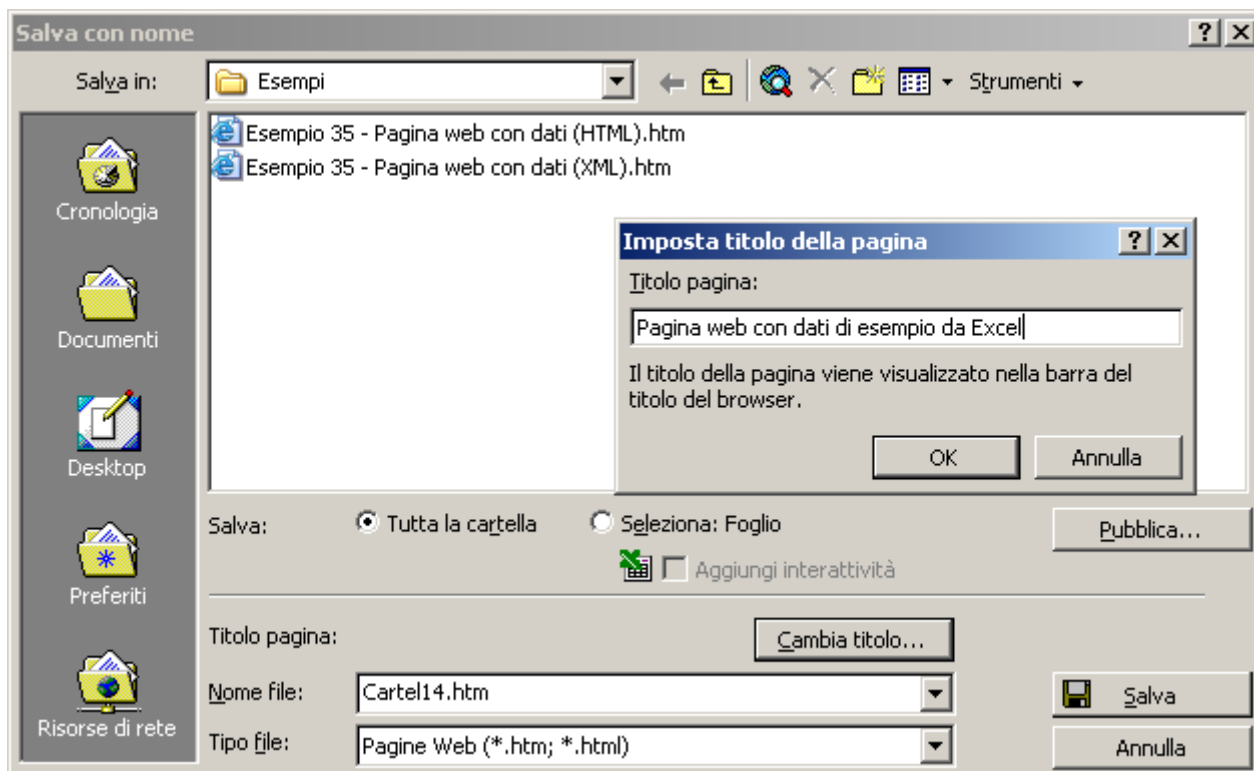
Salva con nome

Salva in: Esempi

Strumenti

Cronologia

Documenti

Desktop

Preferiti

Risorse di rete

Esempio 35 - Pagina web con dati (HTML).htm
Esempio 35 - Pagina web con dati (XML).htm

Imposta titolo della pagina

Titolo pagina:

Pagina web con dati di esempio da Excel

Il titolo della pagina viene visualizzato nella barra del titolo del browser.

OK

Annulla

Salva: Tutta la cartella Seleziona: Foglio

Aggiungi interattività

Pubblica...

Titolo pagina:

Cambia titolo...

Nome file: Cartel14.htm

Tipo file: Pagine Web (*.htm; *.html)

Salva

Annulla